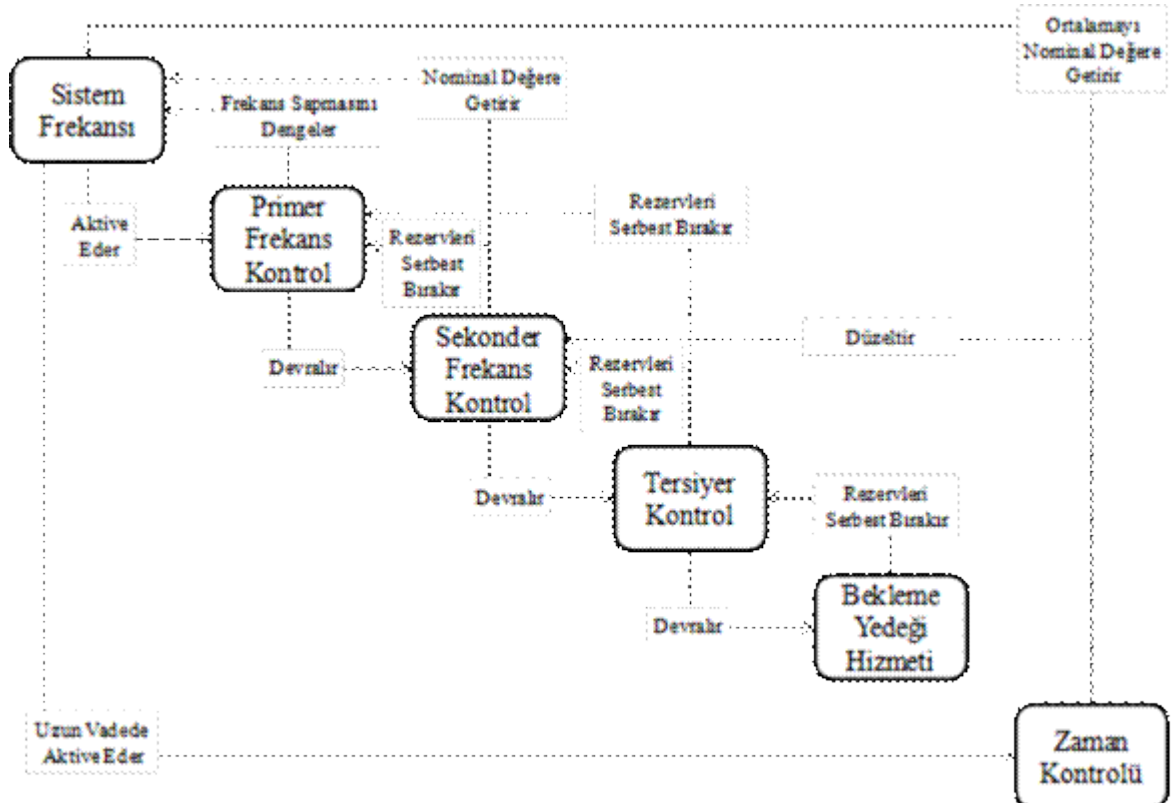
Ortalamayı Nominal Değere Getirir

Sistem Frekansı

Nominal Değere Getirir

Frekans Sapmasını Dengeler

Aktive Eder

Primer Frekans Kontrol

Rezervleri Serbest Bırakır

Rezervleri Serbest Bırakır

Devralır

Sekonder Frekans Kontrol

Düzeltir

Rezervleri Serbest Bırakır

Devralır

Tersiyer Kontrol

Rezervleri Serbest Bırakır

Devralır

Bekleme Yedeği Hizmeti

Uzun Vadede Aktive Eder

Zaman Kontrolü